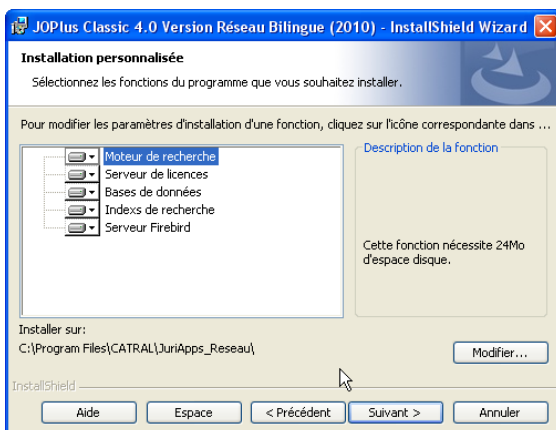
JOPlus Classic 4.0 Version Réseau Bilingue (2010) - InstallShield Wizard

Installation personnalisée

Sélectionnez les fonctions du programme que vous souhaitez installer.

Pour modifier les paramètres d'installation d'une fonction, cliquez sur l'icône correspondante dans ...

Moteur de recherche
Serveur de licences
Bases de données
Indexs de recherche
Serveur Firebird

Description de la fonction

Cette fonction nécessite 24Mo d'espace disque.

Installer sur:
C:\Program Files\CATRAL\JuriApps_Reseau\

Modifier...

InstallShield

Aide
Espace
< Précédent
Suivant >
Annuler